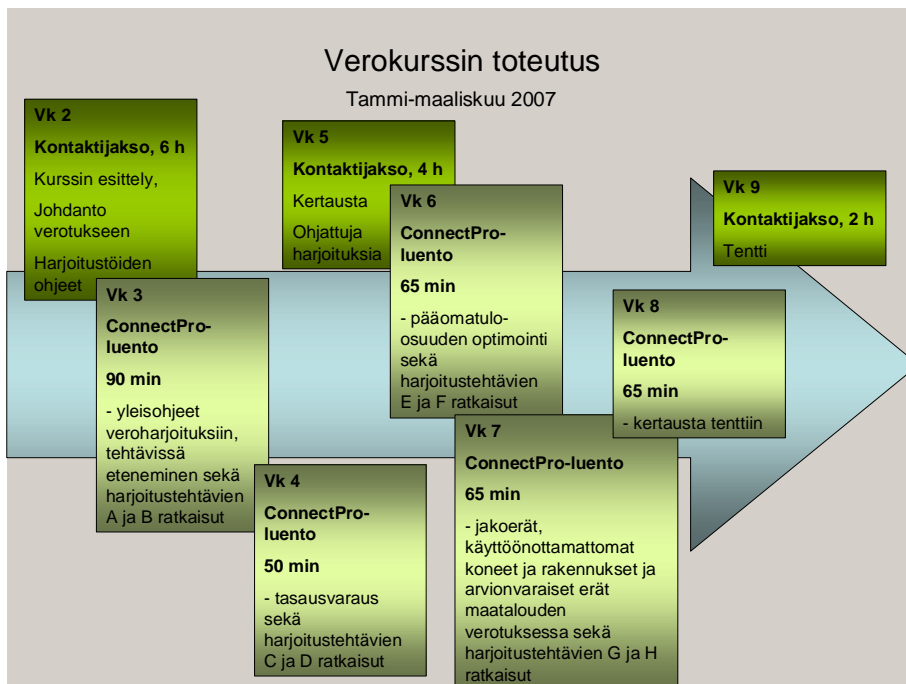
Verokurssin toteutus

Tammi-maaliskuu 2007

Vk 2

Kontaktijakso, 6 h

Kurssin esittely,

Johdanto verotukseen

Harjoitustöiden ohjeet

Vk 3

ConnectPro-luento

90 min

- yleisohjeet veroharjoituksiin, tehtävissä eteneminen sekä harjoitustehtävien A ja B ratkaisut

Vk 4

ConnectPro-luento

50 min

- tasausvaraus sekä harjoitustehtävien C ja D ratkaisut

Vk 5

Kontaktijakso, 4 h

Kertausta

Ohjattuja harjoituksia

Vk 6

ConnectPro-luento

65 min

- pääomatulo-osuuden optimointi sekä harjoitustehtävien E ja F ratkaisut

Vk 7

ConnectPro-luento

65 min

- jakoerät, käyttöönottamattomat koneet ja rakennukset ja arvionvaraiset erät maatalouden verotuksessa sekä harjoitustehtävien G ja H ratkaisut

Vk 8

ConnectPro-luento

65 min

- kertausta tenttiin

Vk 9

Kontaktijakso, 2 h

Tentti